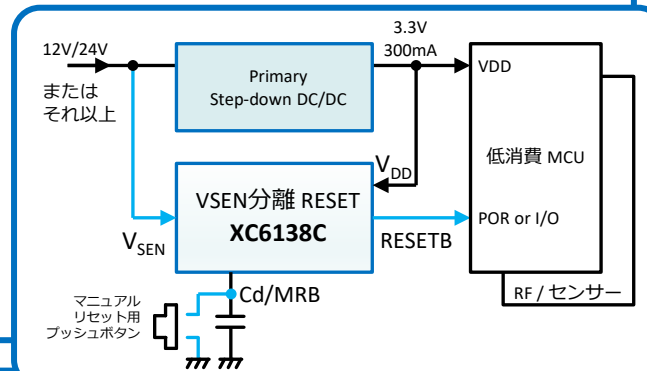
12V/24V
または
それ以上

Primary
Step-down DC/DC

3.3V
300mA

VDD

低消費 MCU

$V_{DD}$

VSEN分離 RESET
XC6138C

$V_{SEN}$

RESETB

POR or I/O

Cd/MRB

マニュアル
リセット用
プッシュボタン

RF / センサー